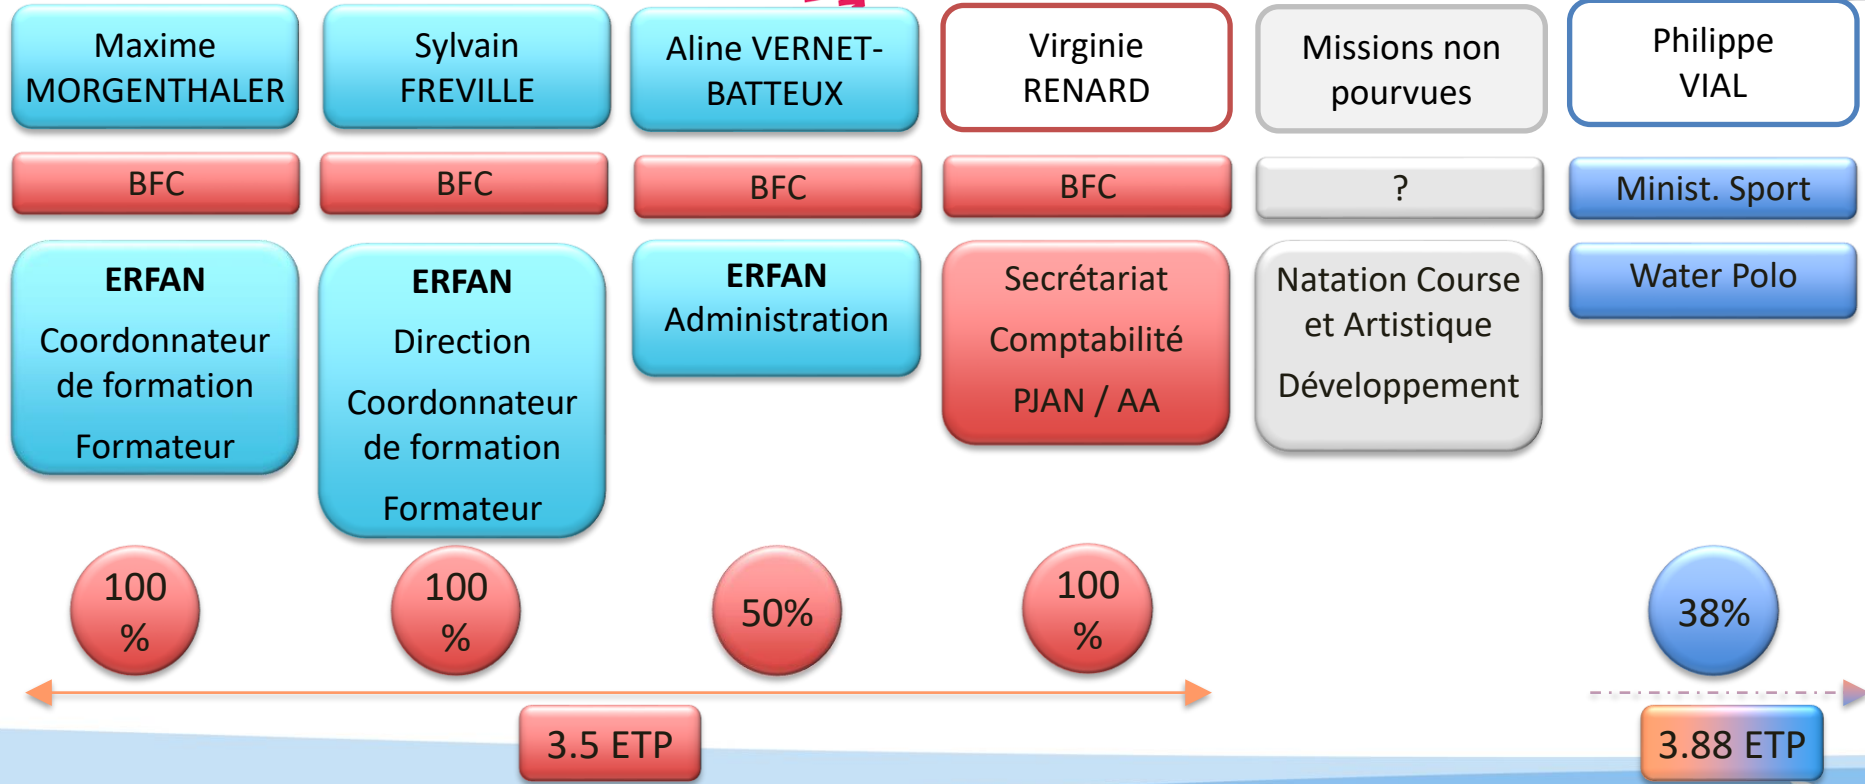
Maxime MORGENTHALER

BFC

ERFAN

Coordonnateur de formation

Formateur

Sylvain FREVILLE

BFC

ERFAN

Direction

Coordonnateur de formation

Formateur

Aline VERNET-BATTEUX

BFC

ERFAN

Administration

Virginie RENARD

BFC

Secrétariat

Comptabilité

PJAN / AA

Missions non pourvues

?

Natation Course et Artistique

Développement

Philippe VIAL

Minist. Sport

Water Polo

100 %

100 %

50%

100 %

38%

3.5 ETP

3.88 ETP